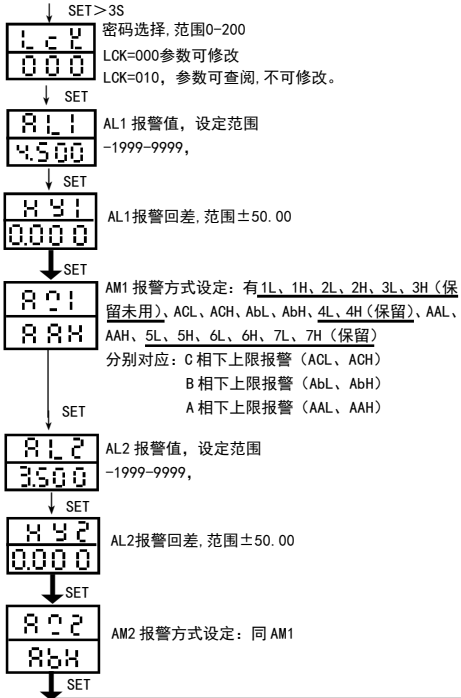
SET＞3S

LCK
000

密码选择,范围0-200
LCK=000参数可修改
LCK=010，参数可查阅,不可修改。

SET

AL1
4.500

AL1 报警值，设定范围 -1999-9999，

SET

HY1
0.000

AL1报警回差,范围±50.00

SET

AM1
AAH

AM1 报警方式设定：有1L、1H、2L、2H、3L、3H（保留未用）、ACL、ACH、AbL、AbH、4L、4H（保留）、AAL、AAH、5L、5H、6L、6H、7L、7H（保留）
分别对应：C 相下上限报警（ACL、ACH）
B 相下上限报警（AbL、AbH）
A 相下上限报警（AAL、AAH）

SET

AL2
3.500

AL2 报警值，设定范围 -1999-9999，

SET

HY2
0.000

AL2报警回差,范围±50.00

SET

AM2
AbH

AM2 报警方式设定：同 AM1

SET